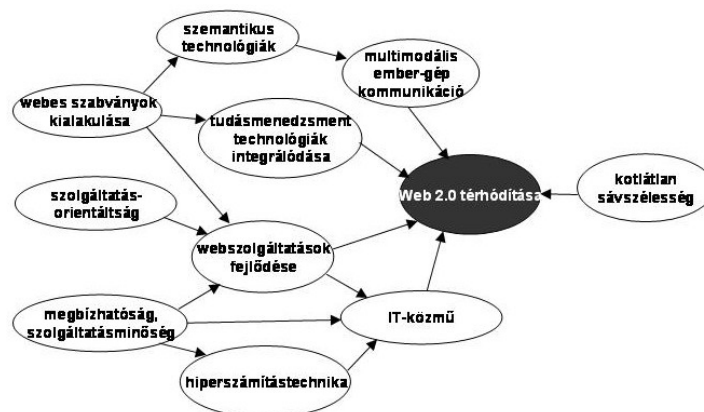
szemantikus technológiák

multimodális ember-gép kommunikáció

webes szabványok kialakulása

tudásmenedzsment technológiák integrálódása

Web 2.0 térhódítása

kotlátlan sávszélesség

szolgáltatás-orientáltság

webszolgáltatások fejlődése

megbízhatóság, szolgáltatásminőség

IT-közmű

hiperszámítástechnika